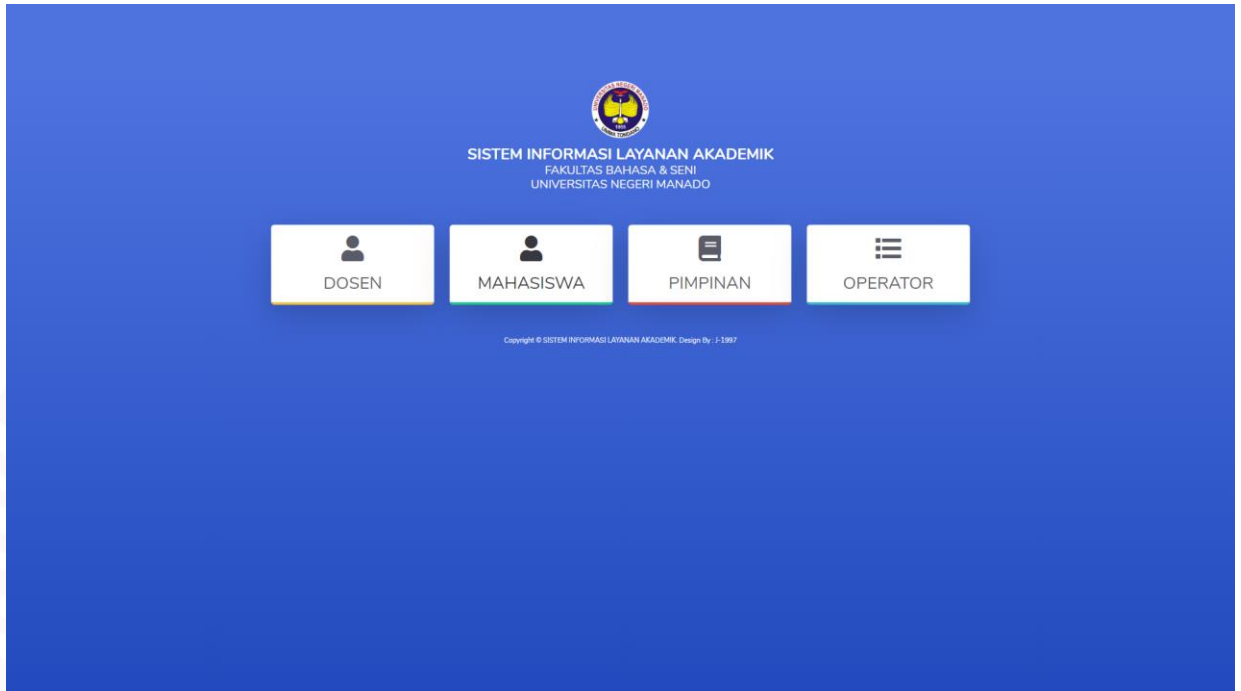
UNIVERSITAS NEGERI MANADO
UNIMA TONDANO

SISTEM INFORMASI LAYANAN AKADEMIK
FAKULTAS BAHASA & SENI
UNIVERSITAS NEGERI MANADO

DOSEN

MAHASISWA

PIMPINAN

OPERATOR

Copyright © SISTEM INFORMASI LAYANAN AKADEMIK. Design By : J-1997